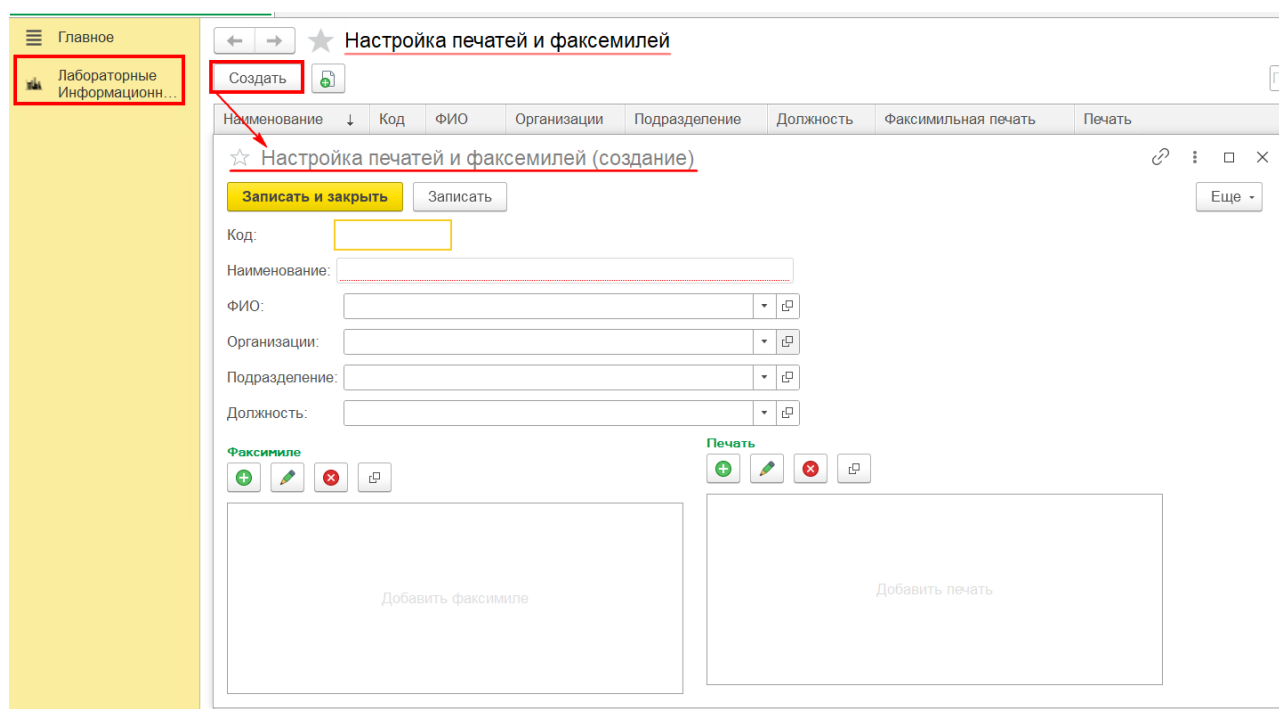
Главное

Лабораторные Информационн...

Настройка печатей и факсемилей

Создать

| Наименование ↓ | Код | ФИО | Организации | Подразделение | Должность | Факсимильная печать | Печать |
|---|---|---|---|---|---|---|---|

Настройка печатей и факсемилей (создание)

Записать и закрыть

Записать

Еще

Код:

Наименование:

ФИО:

Организации:

Подразделение:

Должность:

Факсимиле

Печать

Добавить факсимиле

Добавить печать